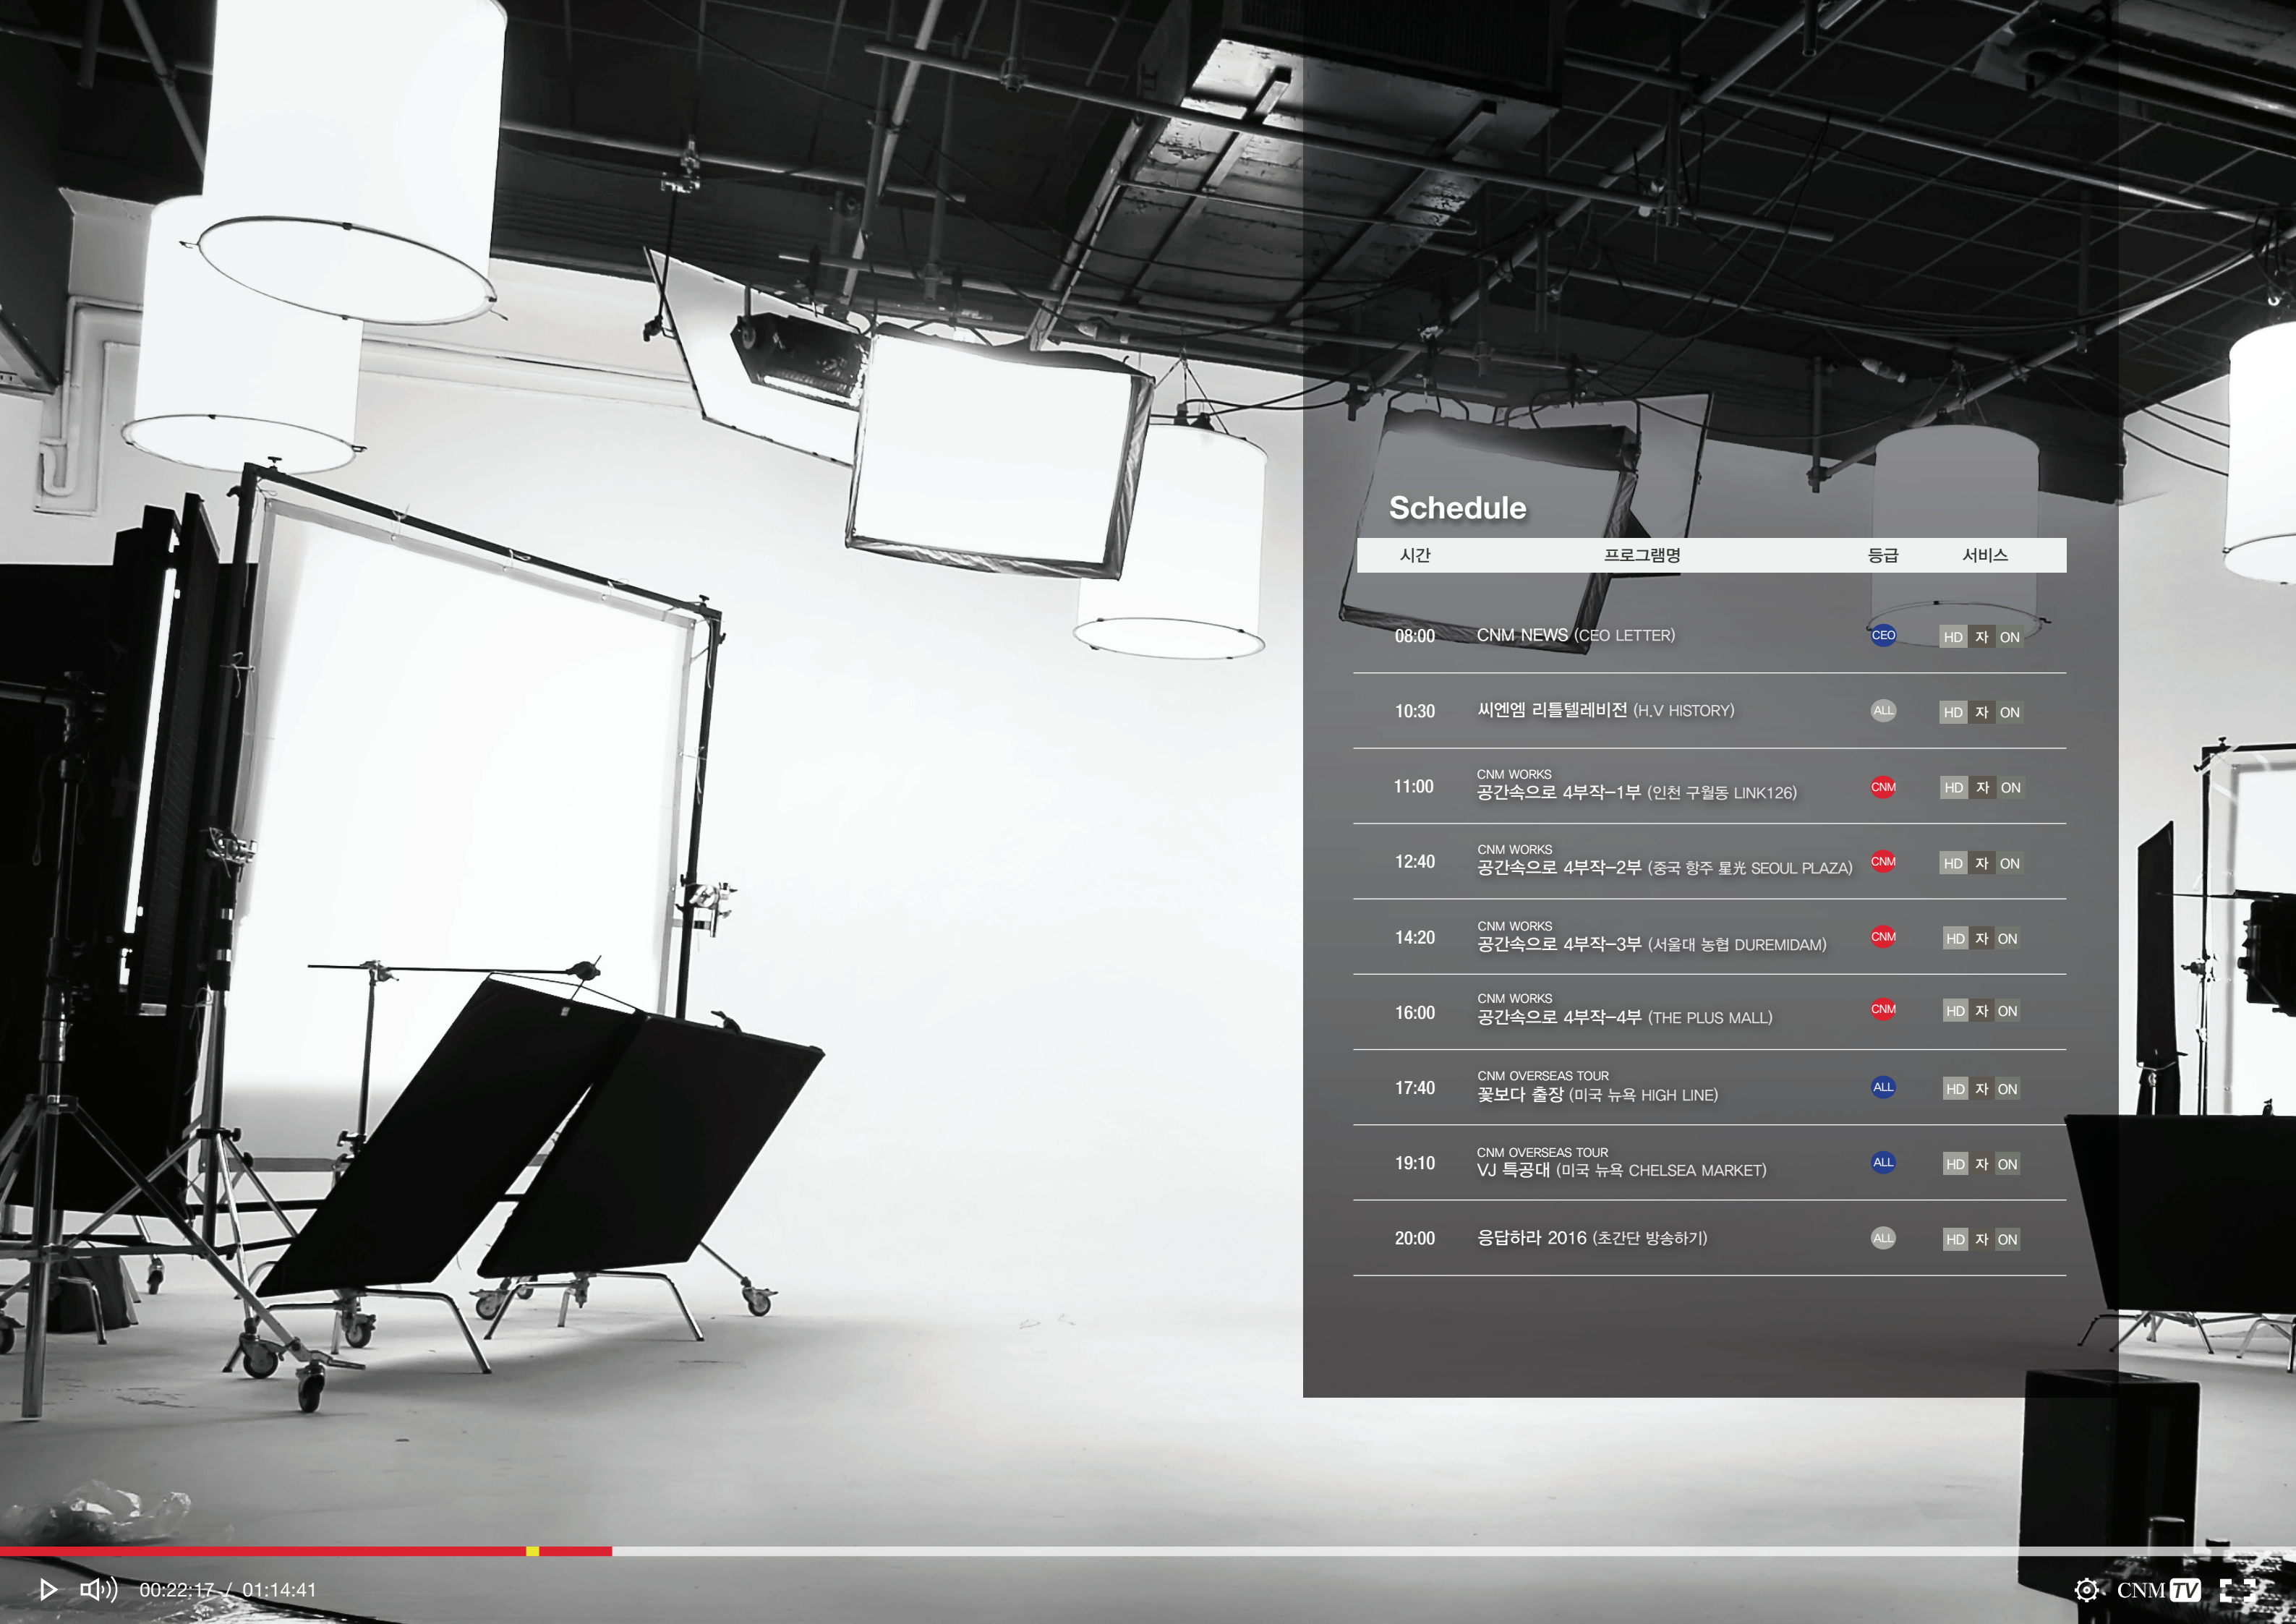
Schedule

| 시간 | 프로그램명 | 등급 | 서비스 |
|---|---|---|---|
| 08:00 | CNM NEWS (CEO LETTER) | CEO | HD 자 ON |
| 10:30 | 씨엔엠 리틀텔레비전 (H.V HISTORY) | ALL | HD 자 ON |
| 11:00 | CNM WORKS 공간속으로 4부작-1부 (인천 구월동 LINK126) | CNM | HD 자 ON |
| 12:40 | CNM WORKS 공간속으로 4부작-2부 (중국 항주 星光 SEOUL PLAZA) | CNM | HD 자 ON |
| 14:20 | CNM WORKS 공간속으로 4부작-3부 (서울대 농협 DUREMIDAM) | CNM | HD 자 ON |
| 16:00 | CNM WORKS 공간속으로 4부작-4부 (THE PLUS MALL) | CNM | HD 자 ON |
| 17:40 | CNM OVERSEAS TOUR 꽃보다 출장 (미국 뉴욕 HIGH LINE) | ALL | HD 자 ON |
| 19:10 | CNM OVERSEAS TOUR VJ 특공대 (미국 뉴욕 CHELSEA MARKET) | ALL | HD 자 ON |
| 20:00 | 응답하라 2016 (초간단 방송하기) | ALL | HD 자 ON |

00:22:17 / 01:14:41

CNM TV